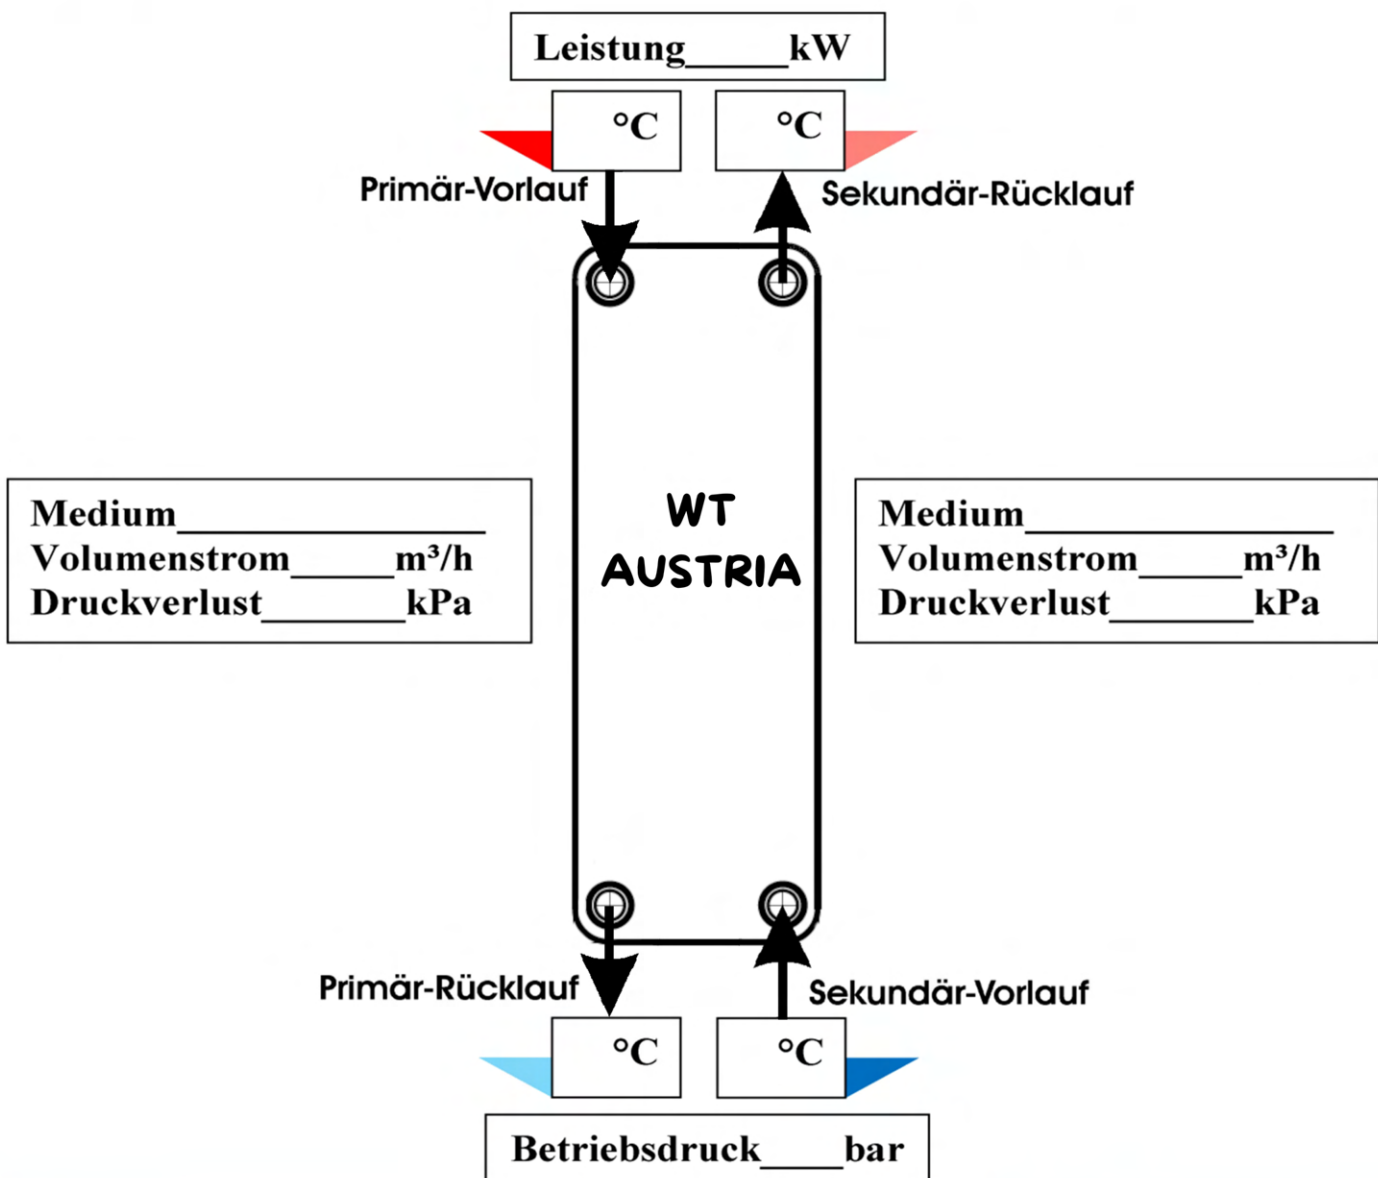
Leistung_____kW

°C

°C

Primär-Vorlauf

Sekundär-Rücklauf

Medium________________
Volumenstrom_____m³/h
Druckverlust_______kPa

WT
AUSTRIA

Medium________________
Volumenstrom_____m³/h
Druckverlust_______kPa

Primär-Rücklauf

Sekundär-Vorlauf

°C

°C

Betriebsdruck____bar